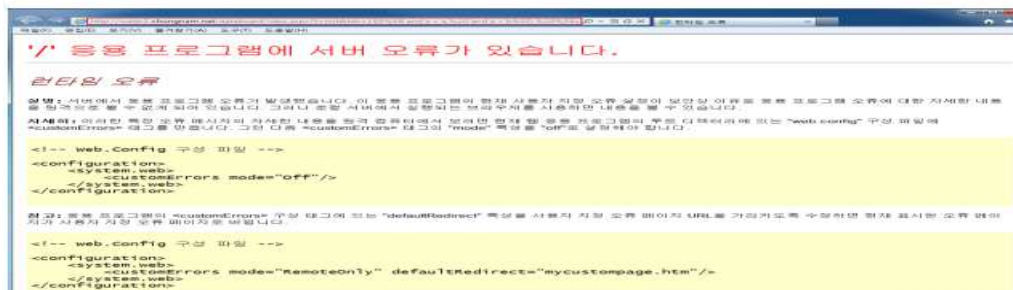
'/' 응용 프로그램에 서버 오류가 있습니다.

런타임 오류

설명: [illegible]

자세히: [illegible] "web.config" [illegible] <customErrors> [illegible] <customErrors> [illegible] "mode" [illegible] "off" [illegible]

<!-- Web.Config 구성 파일 -->

<configuration>
<system.web>
<customErrors mode="Off"/>
</system.web>
</configuration>

참고: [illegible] <customErrors> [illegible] "defaultRedirect" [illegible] URL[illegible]

<!-- Web.Config 구성 파일 -->

<configuration>
<system.web>
<customErrors mode="RemoteOnly" defaultRedirect="mycustompage.htm"/>
</system.web>
</configuration>